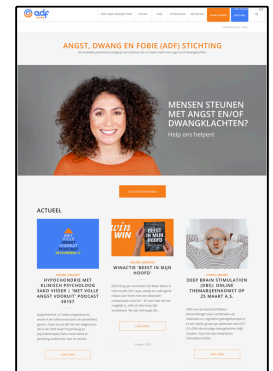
adf

ANGST, DWANG EN FOBIE (ADF) STICHTING

MENSEN STEUNEN MET ANGST EN/OF DWANGKLACHTEN?

Help ons helpen!

ACTUEEL

win

HYPOCHONDRIE MET KLINISCH PSYCHOLOOG SAKO VISSER | 'MET VOLLE ANGST VOORUIT' PODCAST S01E7

WINACTIE 'BREIT IN MIJN HOOFD'

BREIT IN MIJN HOOFD

DEEP BRAIN STIMULATION (DBS): ONLINE THEMABIJEENKOMST OP 25 MAART A.S.

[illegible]